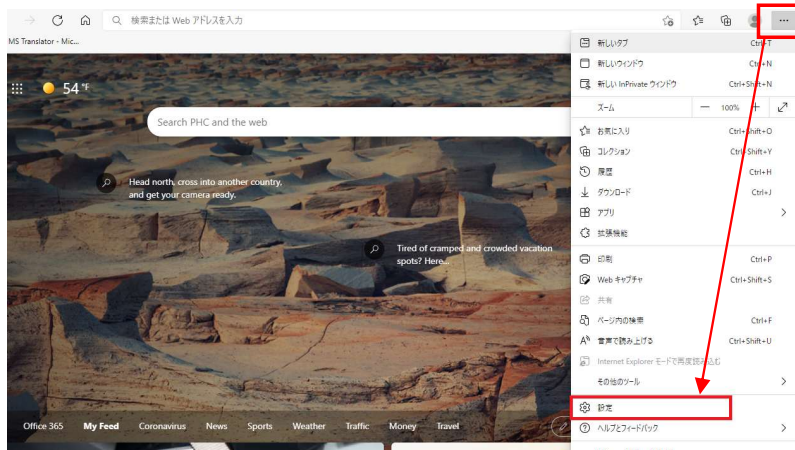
検索または Web アドレスを入力

MS Translator - Mic...

54 °F

Search PHC and the web

Head north, cross into another country, and get your camera ready.

Tired of cramped and crowded vacation spots? Here...

Office 365 My Feed Coronavirus News Sports Weather Traffic Money Travel

新しいタブ Ctrl+T
新しいウィンドウ Ctrl+N
新しい InPrivate ウィンドウ Ctrl+Shift+N
ズーム — 100% +
お気に入り Ctrl+Shift+O
コレクション Ctrl+Shift+Y
履歴 Ctrl+H
ダウンロード Ctrl+J
アプリ
拡張機能
印刷 Ctrl+P
Web キャプチャ Ctrl+Shift+S
共有
ページ内の検索 Ctrl+F
音声で読み上げる Ctrl+Shift+U
Internet Explorer モードで再度読み込む
その他のツール
設定
ヘルプとフィードバック